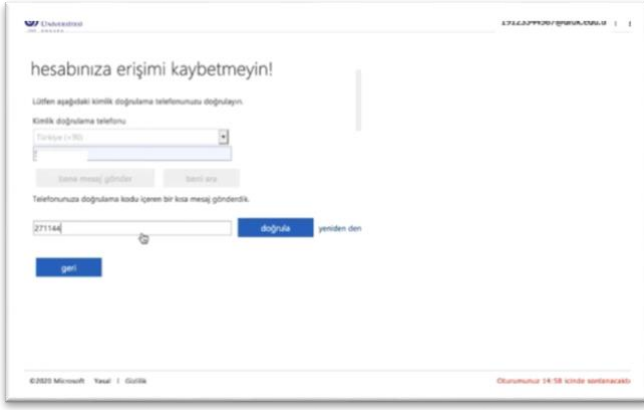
Üniversitesi

1912354456?@ufuk.edu.tr

hesabınıza erişimi kaybetmeyin!

Lütfen aşağıdaki kimlik doğrulama telefonunuzu doğrulayın.

Kimlik doğrulama telefonu

Türkiye (+90)

Bana mesaj gönder

Beni ara

Telefonunuza doğrulama kodu içeren bir kısa mesaj gönderdik.

271144

doğrula

yeniden den

geri

©2020 Microsoft Yasal | Gizlilik

Oturumunuz 14:58 içinde sonlanacaktır